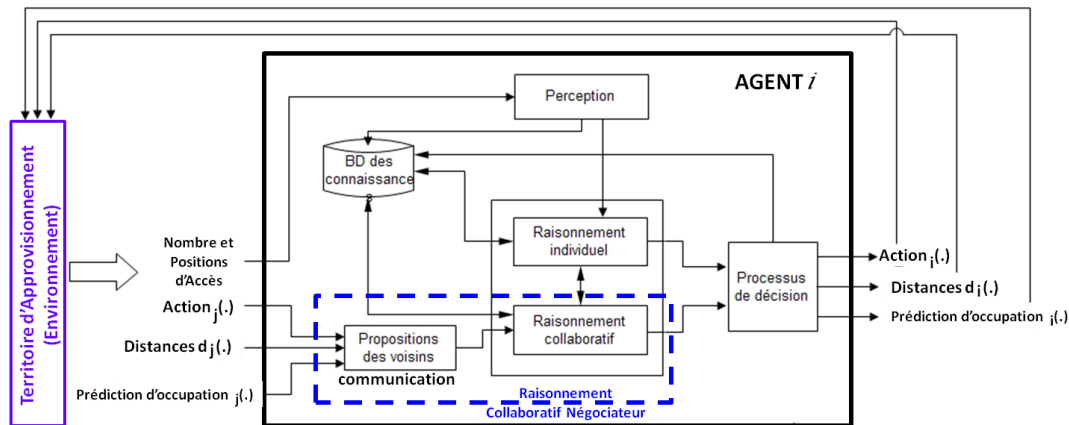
Territoire d'Approvisionnement (Environnement)

AGENT $i$

Perception

BD des connaissances

Nombre et Positions d'Accès

Raisonnement individuel

Processus de décision

Action$_j$(.)

Distances d$_j$(.)

Prédiction d'occupation $_j$(.)

Propositions des voisins

communication

Raisonnement collaboratif

Raisonnement Collaboratif Négociateur

Action$_i$(.)

Distances d$_i$(.)

Prédiction d'occupation $_i$(.)